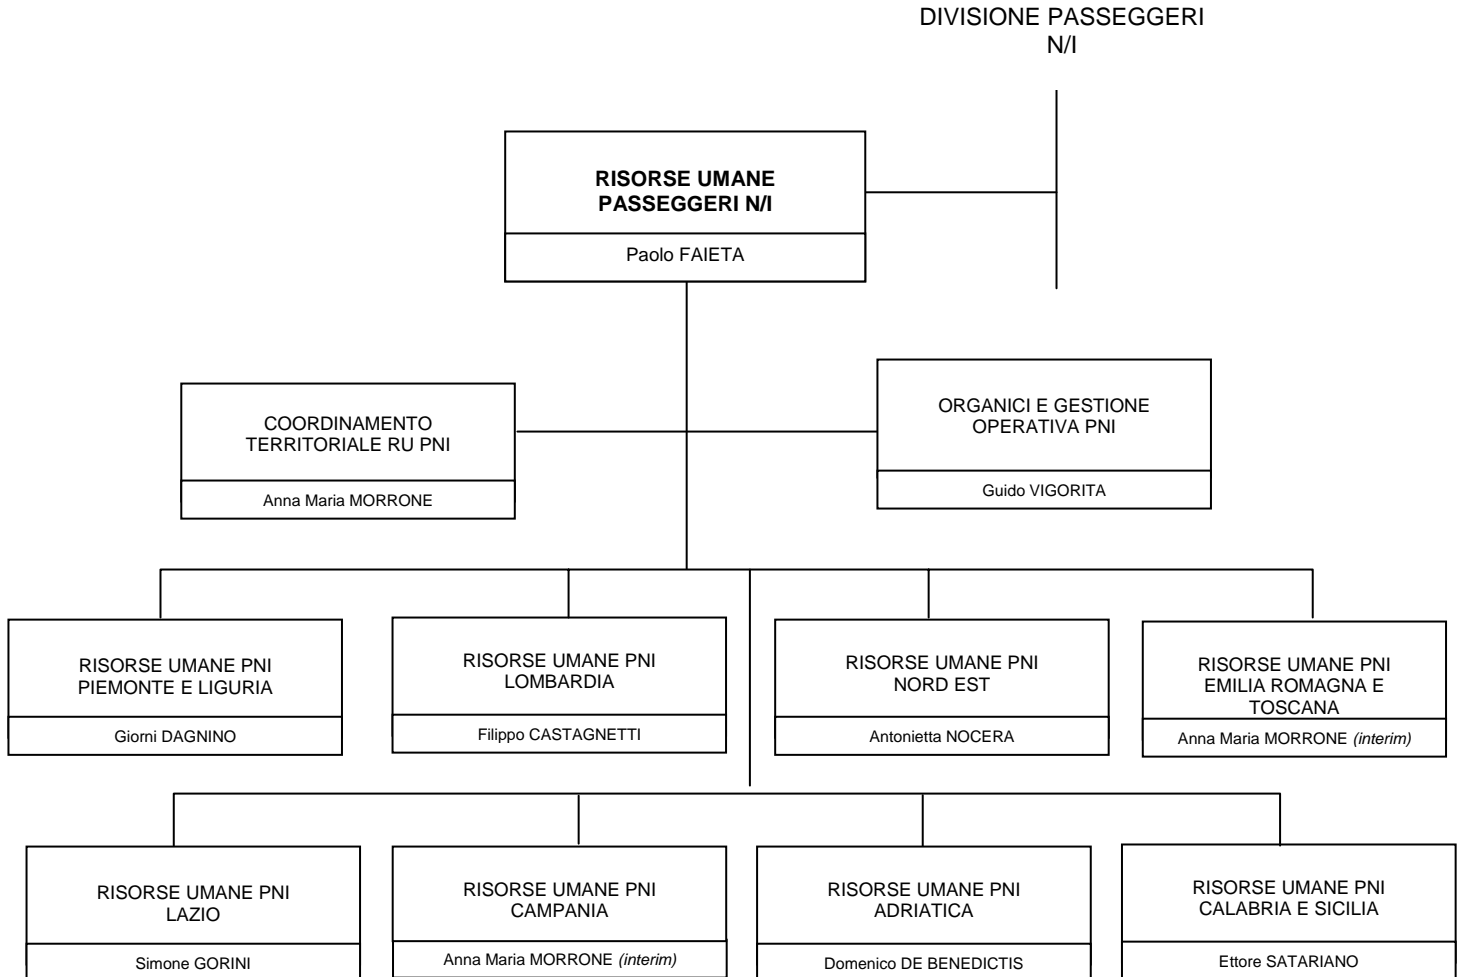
DIVISIONE PASSEGGERI
N/I

RISORSE UMANE
PASSEGGERI N/I

Paolo FAIETA

COORDINAMENTO
TERRITORIALE RU PNI

Anna Maria MORRONE

ORGANICI E GESTIONE
OPERATIVA PNI

Guido VIGORITA

RISORSE UMANE PNI
PIEMONTE E LIGURIA

Giorni DAGNINO

RISORSE UMANE PNI
LOMBARDIA

Filippo CASTAGNETTI

RISORSE UMANE PNI
NORD EST

Antonietta NOCERA

RISORSE UMANE PNI
EMILIA ROMAGNA E
TOSCANA

Anna Maria MORRONE *(interim)*

RISORSE UMANE PNI
LAZIO

Simone GORINI

RISORSE UMANE PNI
CAMPANIA

Anna Maria MORRONE *(interim)*

RISORSE UMANE PNI
ADRIATICA

Domenico DE BENEDICTIS

RISORSE UMANE PNI
CALABRIA E SICILIA

Ettore SATARIANO